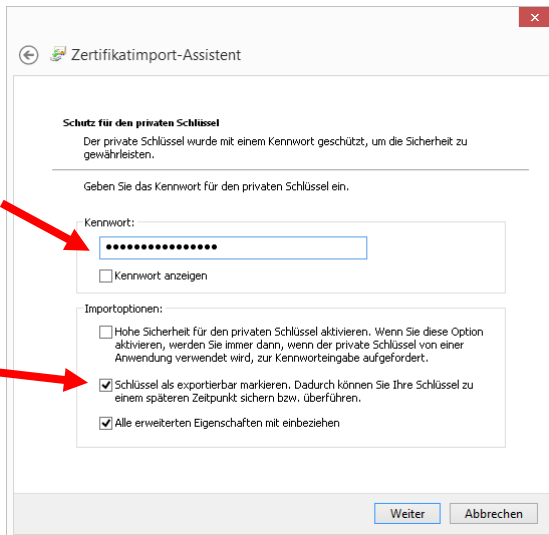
Zertifikatimport-Assistent

Schutz für den privaten Schlüssel

Der private Schlüssel wurde mit einem Kennwort geschützt, um die Sicherheit zu gewährleisten.

Geben Sie das Kennwort für den privaten Schlüssel ein.

Kennwort:

●●●●●●●●●●●●●●●

Kennwort anzeigen

Importoptionen:

Hohe Sicherheit für den privaten Schlüssel aktivieren. Wenn Sie diese Option aktivieren, werden Sie immer dann, wenn der private Schlüssel von einer Anwendung verwendet wird, zur Kennworteingabe aufgefordert.

Schlüssel als exportierbar markieren. Dadurch können Sie Ihre Schlüssel zu einem späteren Zeitpunkt sichern bzw. überführen.

Alle erweiterten Eigenschaften mit einbeziehen

Weiter

Abbrechen